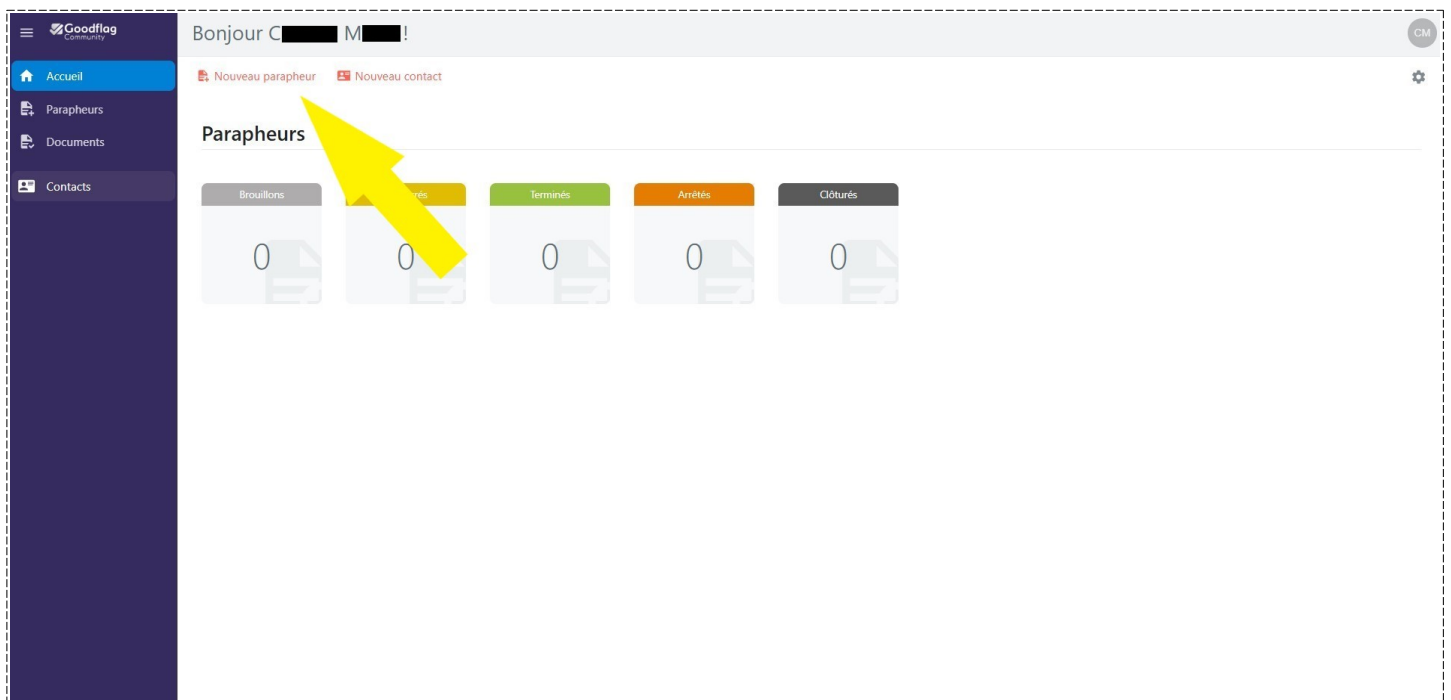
Goodflag
Community

Accueil
Parapheurs
Documents
Contacts

Bonjour C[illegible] M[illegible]!

CM

Nouveau parapheur
Nouveau contact

Parapheurs

| Brouillons | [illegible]rés | Terminés | Arrêtés | Clôturés |
|---|---|---|---|---|
| 0 | 0 | 0 | 0 | 0 |